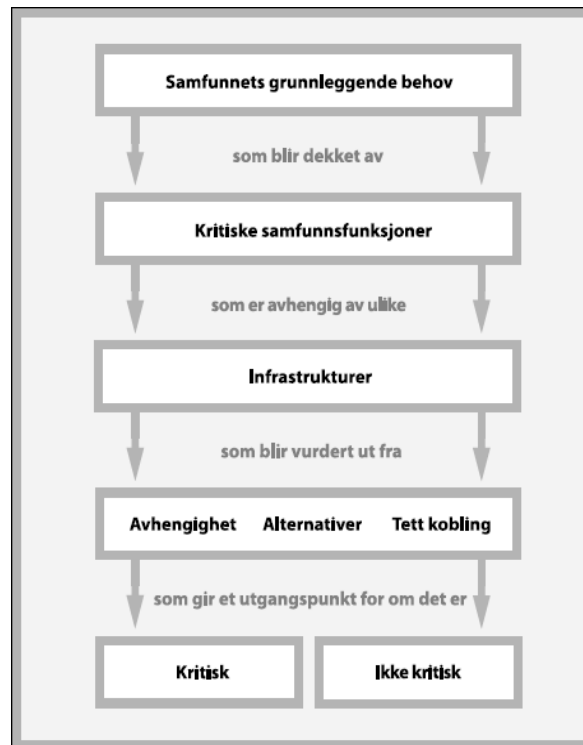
Samfunnets grunnleggende behov

som blir dekket av

Kritiske samfunnsfunksjoner

som er avhengig av ulike

Infrastrukturer

som blir vurdert ut fra

Avhengighet Alternativer Tett kobling

som gir et utgangspunkt for om det er

Kritisk

Ikke kritisk